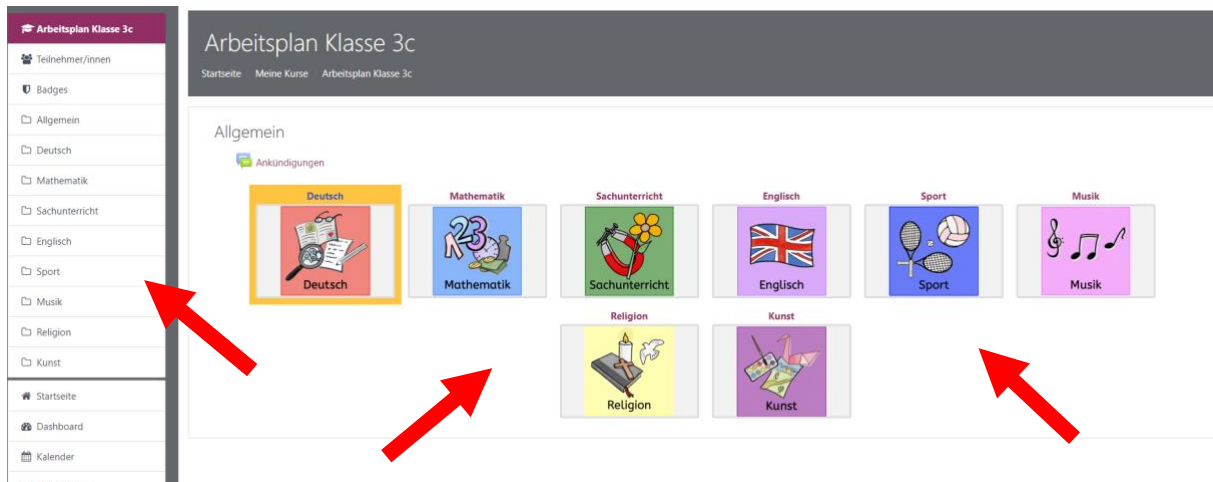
Arbeitsplan Klasse 3c
Teilnehmer/innen
Badges
Allgemein
Deutsch
Mathematik
Sachunterricht
Englisch
Sport
Musik
Religion
Kunst
Startseite
Dashboard
Kalender

Arbeitsplan Klasse 3c
Startseite Meine Kurse Arbeitsplan Klasse 3c

Allgemein
Ankündigungen

Deutsch
Deutsch
Mathematik
Mathematik
Sachunterricht
Sachunterricht
Englisch
Englisch
Sport
Sport
Musik
Musik
Religion
Religion
Kunst
Kunst